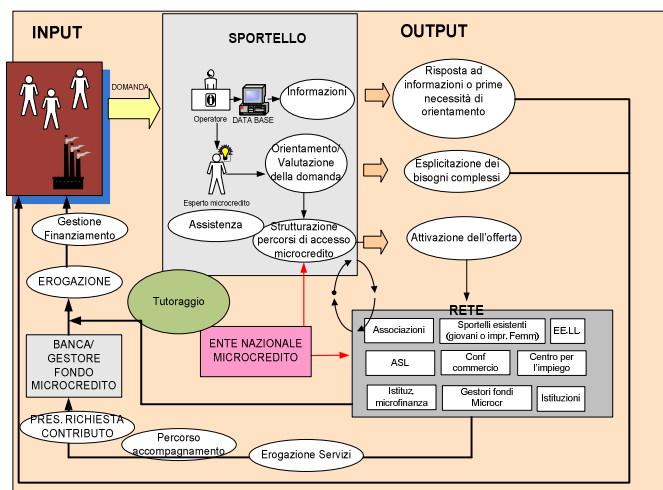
INPUT

SPORTELLO

OUTPUT

DOMANDA

Operatore

DATA BASE

Informazioni

Risposta ad informazioni o prime necessità di orientamento

Orientamento/ Valutazione della domanda

Esperto microcredito

Esplicitazione dei bisogni complessi

Assistenza

Strutturazione percorsi di accesso microcredito

Attivazione dell'offerta

Gestione Finanziamento

EROGAZIONE

Tutoraggio

RETE

Associazioni

Sportelli esistenti (giovani o impr. Femm)

EE.LL.

ENTE NAZIONALE MICROCREDITO

BANCA/ GESTORE FONDO MICROCREDITO

ASL

Conf commercio

Centro per l'impiego

Istituz. microfinanza

Gestori fondi Microcr

Istituzioni

PRES. RICHIESTA CONTRIBUTO

Percorso accompagnamento

Erogazione Servizi